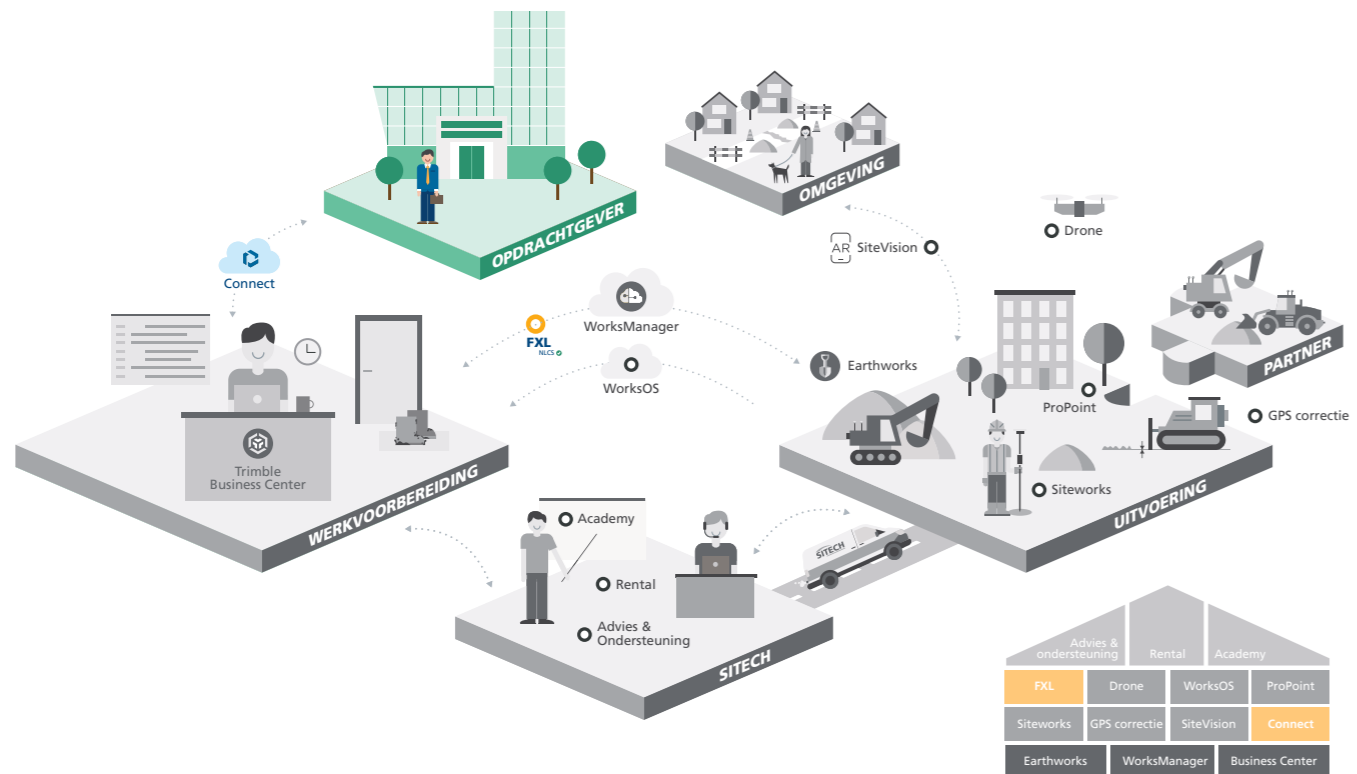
OPDRACHTGEVER

OMGEVING

Connect

AR SiteVision

Drone

WorksManager

FXL NLCS

WorksOS

Earthworks

PARTNER

Trimble Business Center

ProPoint

GPS correctie

WERKVOORBEREIDING

Siteworks

UITVOERING

Academy

SITECH

Rental

Advies & Ondersteuning

SITECH

| Advies & ondersteuning | Rental | Academy |  |
|---|---|---|---|
| FXL | Drone | WorksOS | ProPoint |
| Siteworks | GPS correctie | SiteVision | Connect |
| Earthworks | WorksManager | Business Center |  |